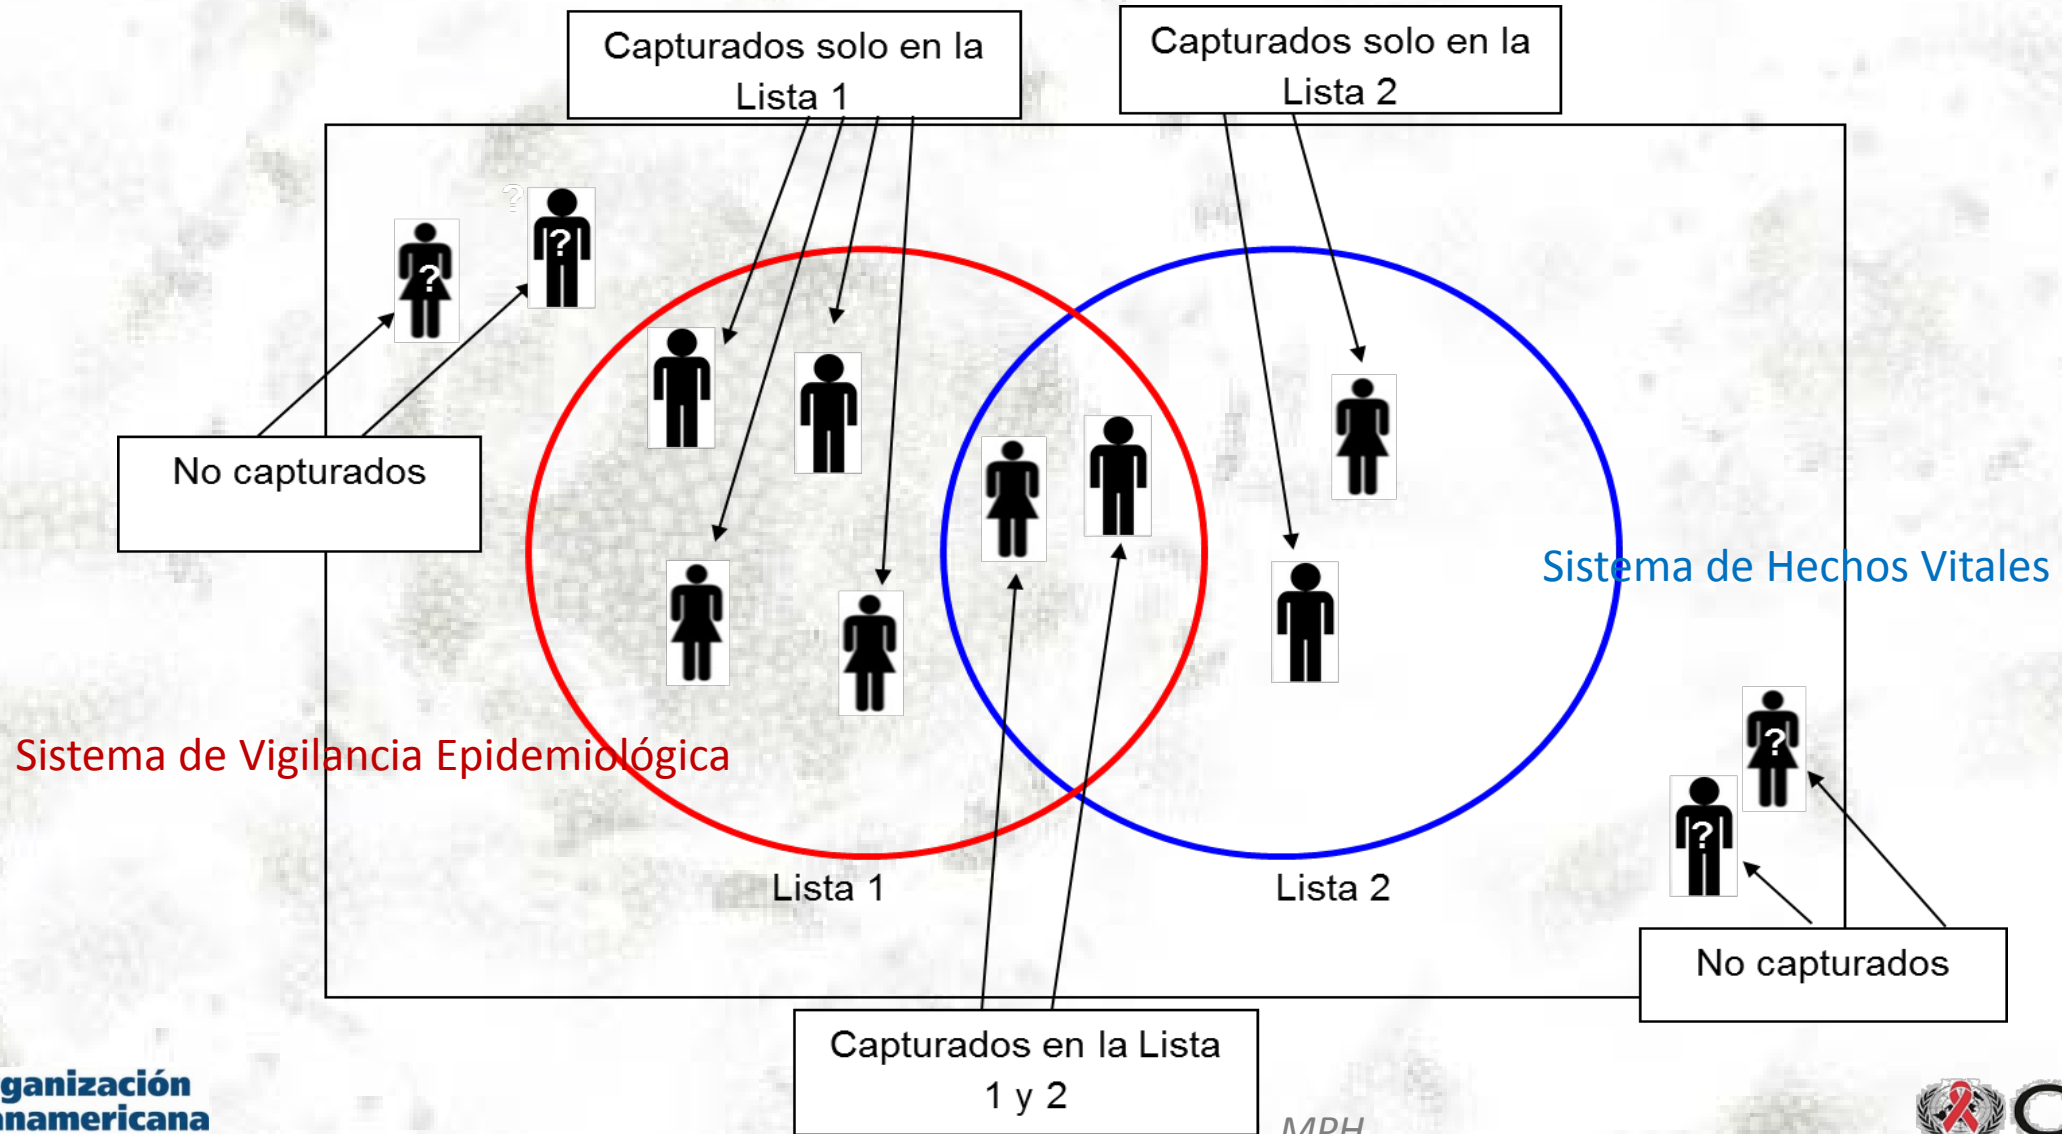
Capturados solo en la Lista 1

Capturados solo en la Lista 2

?

?

No capturados

Sistema de Hechos Vitales

Sistema de Vigilancia Epidemiológica

?

?

Lista 1

Lista 2

No capturados

Capturados en la Lista 1 y 2

ganización
namericana

MPH